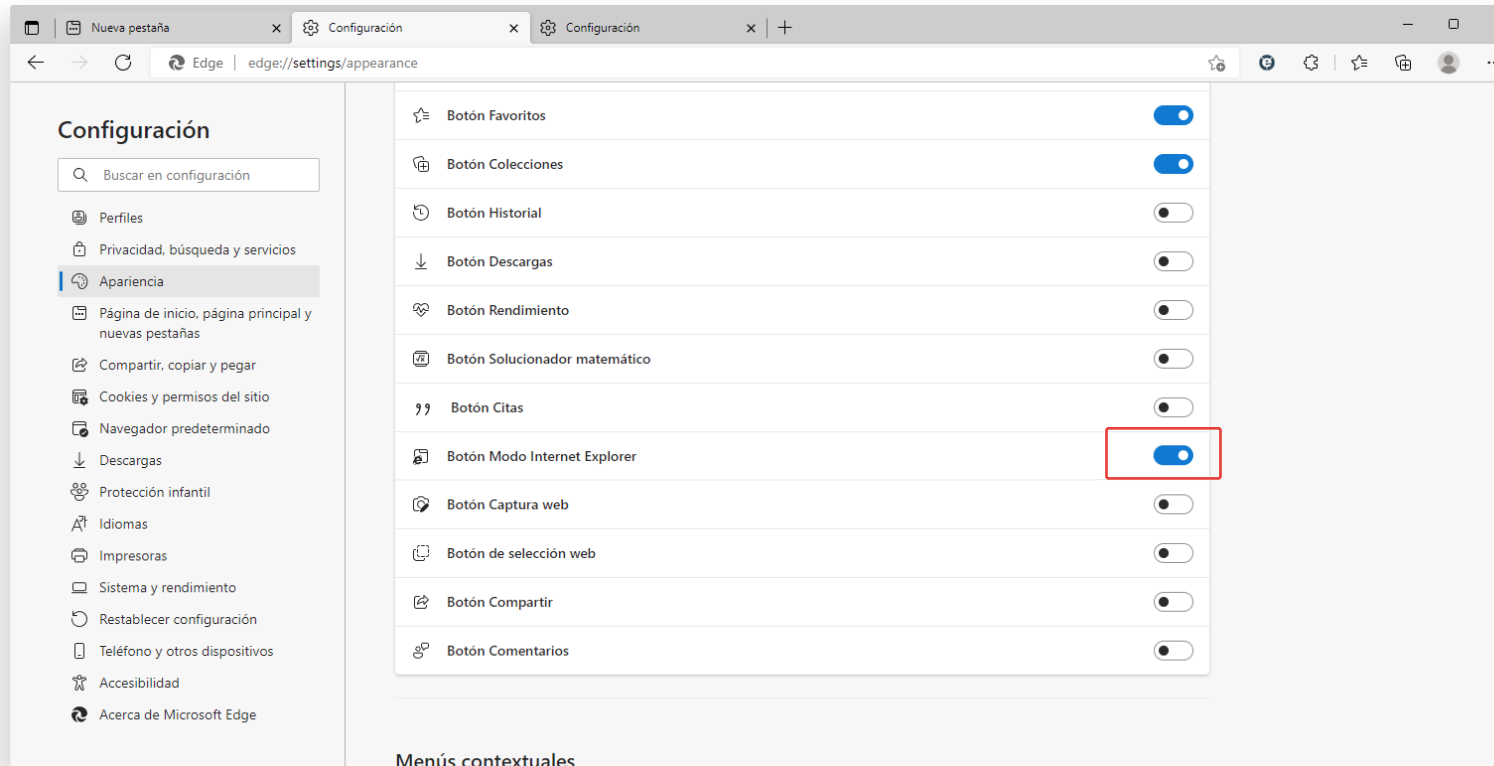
Nueva pestaña
Configuración
Configuración
Edge | edge://settings/appearance

Configuración
Buscar en configuración
Perfiles
Privacidad, búsqueda y servicios
Apariencia
Página de inicio, página principal y nuevas pestañas
Compartir, copiar y pegar
Cookies y permisos del sitio
Navegador predeterminado
Descargas
Protección infantil
Idiomas
Impresoras
Sistema y rendimiento
Restablecer configuración
Teléfono y otros dispositivos
Accesibilidad
Acerca de Microsoft Edge

Botón Favoritos
Botón Colecciones
Botón Historial
Botón Descargas
Botón Rendimiento
Botón Solucionador matemático
Botón Citas
Botón Modo Internet Explorer
Botón Captura web
Botón de selección web
Botón Compartir
Botón Comentarios

Menús contextuales